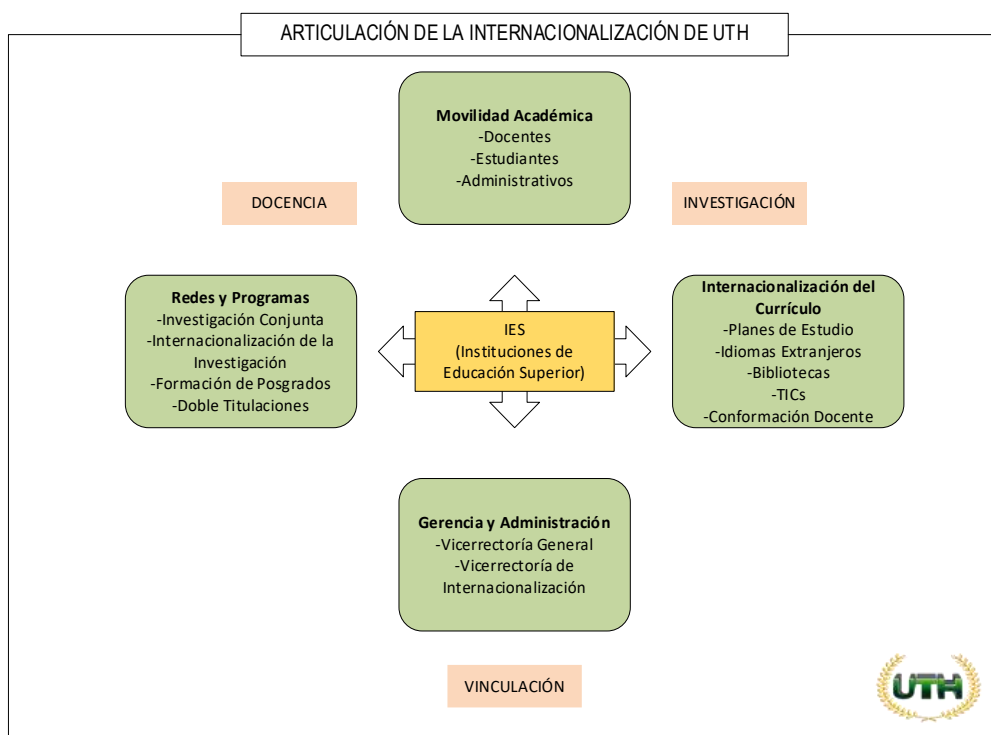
ARTICULACIÓN DE LA INTERNACIONALIZACIÓN DE UTH

Movilidad Académica
-Docentes
-Estudiantes
-Administrativos

DOCENCIA

INVESTIGACIÓN

Redes y Programas
-Investigación Conjunta
-Internacionalización de la Investigación
-Formación de Posgrados
-Doble Titulaciones

IES
(Instituciones de Educación Superior)

Internacionalización del Currículo
-Planes de Estudio
-Idiomas Extranjeros
-Bibliotecas
-TICs
-Conformación Docente

Gerencia y Administración
-Vicerrectoría General
-Vicerrectoría de Internacionalización

VINCULACIÓN

UTH